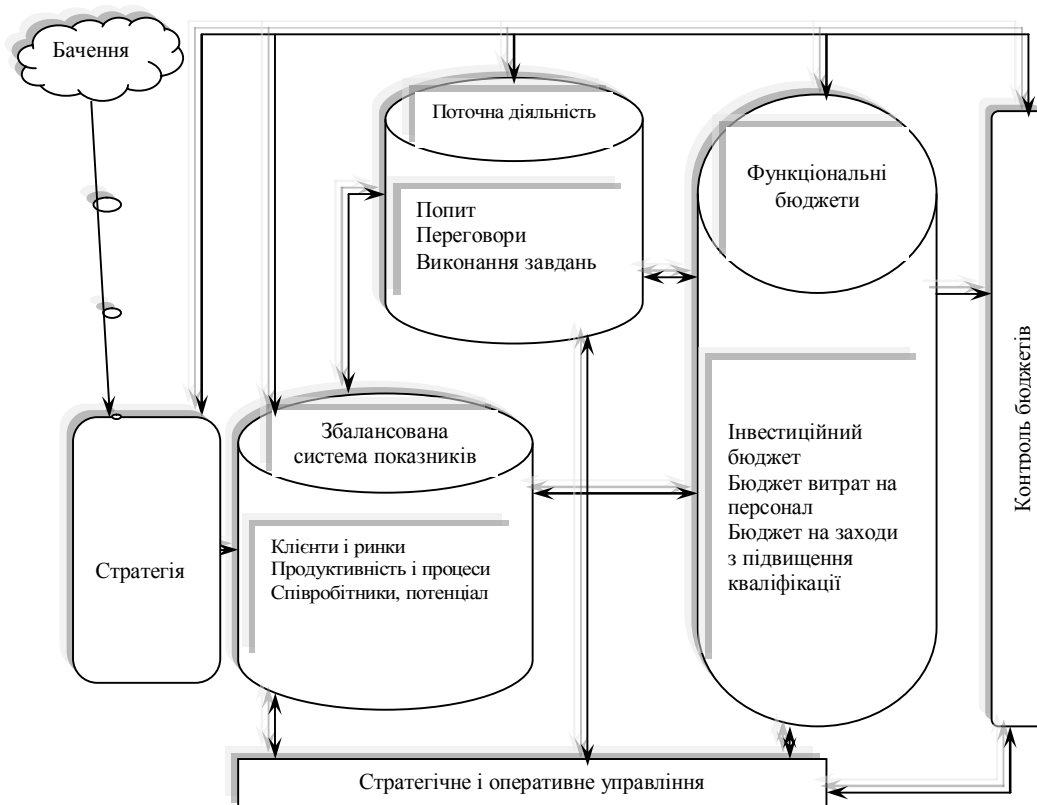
Бачення

Поточна діяльність

Попит
Переговори
Виконання завдань

Функціональні бюджети

Стратегія

Збалансована система показників

Клієнти і ринки
Продуктивність і процеси
Співробітники, потенціал

Інвестиційний бюджет
Бюджет витрат на персонал
Бюджет на заходи з підвищення кваліфікації

Контроль бюджетів

Стратегічне і оперативне управління